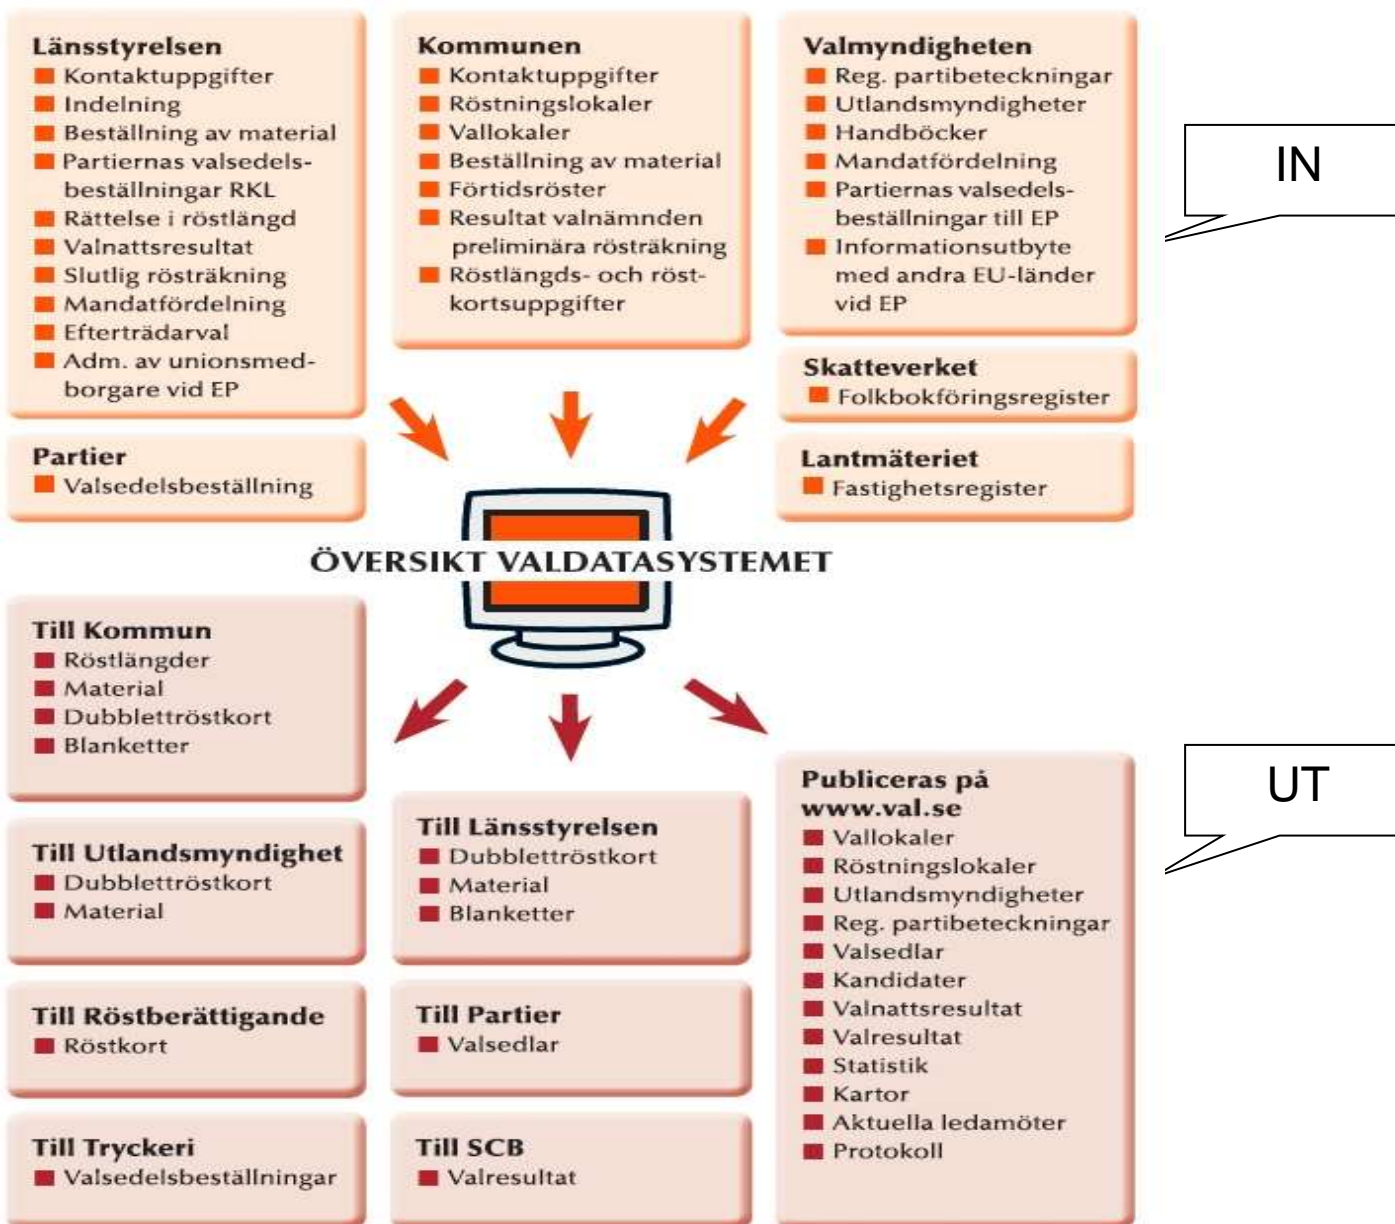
Länsstyrelsen
- Kontaktuppgifter
- Indelning
- Beställning av material
- Partiernas valsedelsbeställningar RKL
- Rättelse i röstlängd
- Valnattsresultat
- Slutlig rösträkning
- Mandatfördelning
- Efterträdarval
- Adm. av unionsmedborgare vid EP

Kommunen
- Kontaktuppgifter
- Röstningslokaler
- Vallokaler
- Beställning av material
- Förtidsröster
- Resultat valnämnden preliminära rösträkning
- Röstlängds- och röstkortsuppgifter

Valmyndigheten
- Reg. partibeteckningar
- Utlandsmyndigheter
- Handböcker
- Mandatfördelning
- Partiernas valsedelsbeställningar till EP
- Informationsutbyte med andra EU-länder vid EP

IN

Partier
- Valsedelsbeställning

Skatteverket
- Folkbokföringsregister

Lantmäteriet
- Fastighetsregister

ÖVERSIKT VALDATASYSTEMET

Till Kommun
- Röstlängder
- Material
- Dubblettröstkort
- Blanketter

Till Utlandsmyndighet
- Dubblettröstkort
- Material

Till Röstberättigande
- Röstkort

Till Tryckeri
- Valsedelsbeställningar

Till Länsstyrelsen
- Dubblettröstkort
- Material
- Blanketter

Till Partier
- Valsedlar

Till SCB
- Valresultat

UT

Publiceras på www.val.se
- Vallokaler
- Röstningslokaler
- Utlandsmyndigheter
- Reg. partibeteckningar
- Valsedlar
- Kandidater
- Valnattsresultat
- Valresultat
- Statistik
- Kartor
- Aktuella ledamöter
- Protokoll